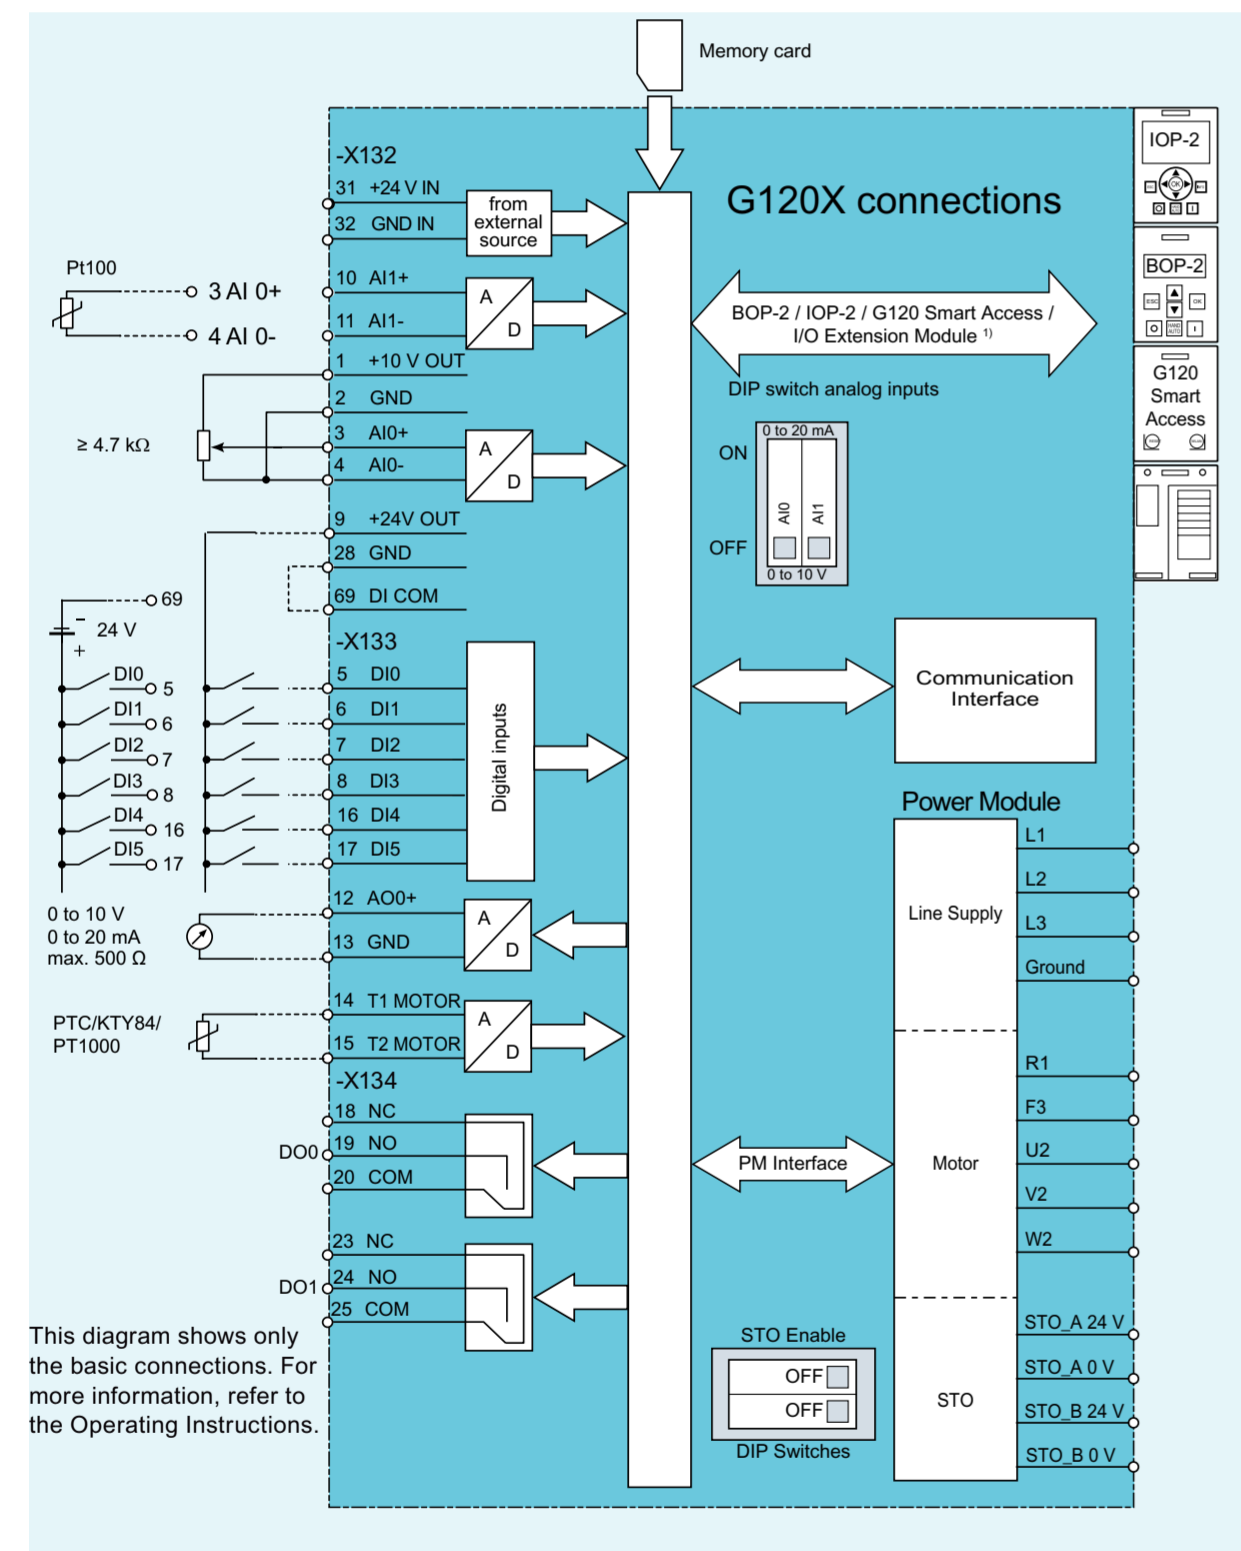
Memory card

G120X connections

-X132
31 +24 V IN
32 GND IN
from external source

Pt100
3 AI 0+
4 AI 0-
10 AI1+
11 AI1-
A
D
1 +10 V OUT
2 GND
≥ 4.7 kΩ
3 AI0+
4 AI0-
A
D
9 +24V OUT
28 GND
69 DI COM
69
24 V
-
+
-X133
DI0 5
DI1 6
DI2 7
DI3 8
DI4 16
DI5 17
5 DI0
6 DI1
7 DI2
8 DI3
16 DI4
17 DI5
Digital inputs

0 to 10 V
0 to 20 mA
max. 500 Ω
12 AO0+
13 GND
A
D

PTC/KTY84/ PT1000
14 T1 MOTOR
15 T2 MOTOR
A
D

-X134
18 NC
DO0
19 NO
20 COM
23 NC
DO1
24 NO
25 COM

This diagram shows only the basic connections. For more information, refer to the Operating Instructions.

BOP-2 / IOP-2 / G120 Smart Access / I/O Extension Module $^{1)}$

DIP switch analog inputs
0 to 20 mA
ON
AI0
AI1
OFF
0 to 10 V

IOP-2
OK
BOP-2
ESC
OK
HAND AUTO
G120 Smart Access

Communication Interface

Power Module
Line Supply
L1
L2
L3
Ground
R1
F3
PM Interface
Motor
U2
V2
W2
STO_A 24 V
STO_A 0 V
STO
STO_B 24 V
STO_B 0 V

STO Enable
OFF
OFF
DIP Switches